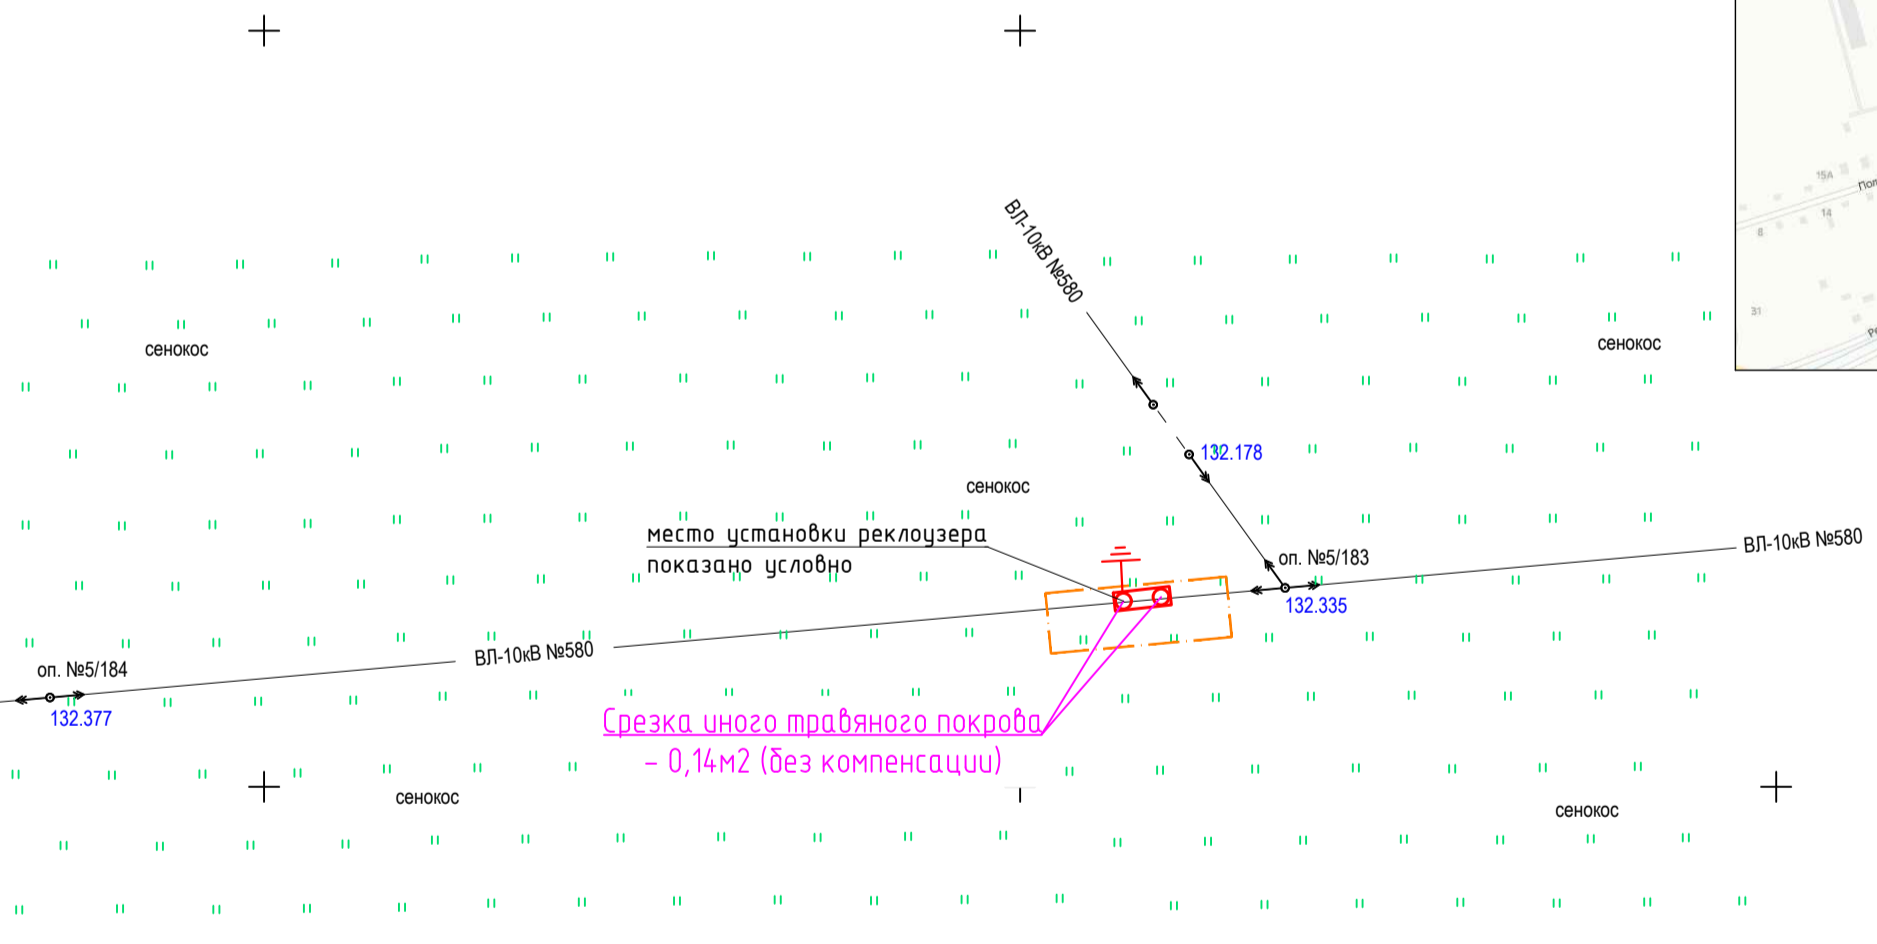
ВЛ-10кВ №580

сенокос

сенокос

132.178

сенокос

место установки реклоузера показано условно

оп. №5/183

ВЛ-10кВ №580

132.335

оп. №5/184

ВЛ-10кВ №580

132.377

Срезка иного травяного покрова – 0,14м2 (без компенсации)

сенокос

сенокос

15А

14

8

31